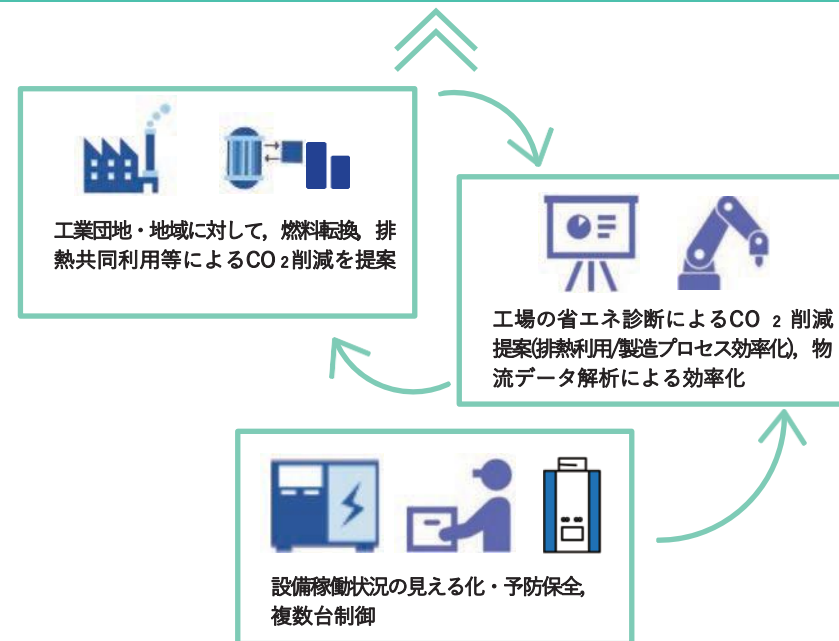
工業団地・地域に対して，燃料転換，排熱共同利用等によるCO $_2$削減を提案

工場の省エネ診断によるCO $_2$ 削減提案(排熱利用/製造プロセス効率化)，物流データ解析による効率化

設備稼働状況の見える化・予防保全，複数台制御